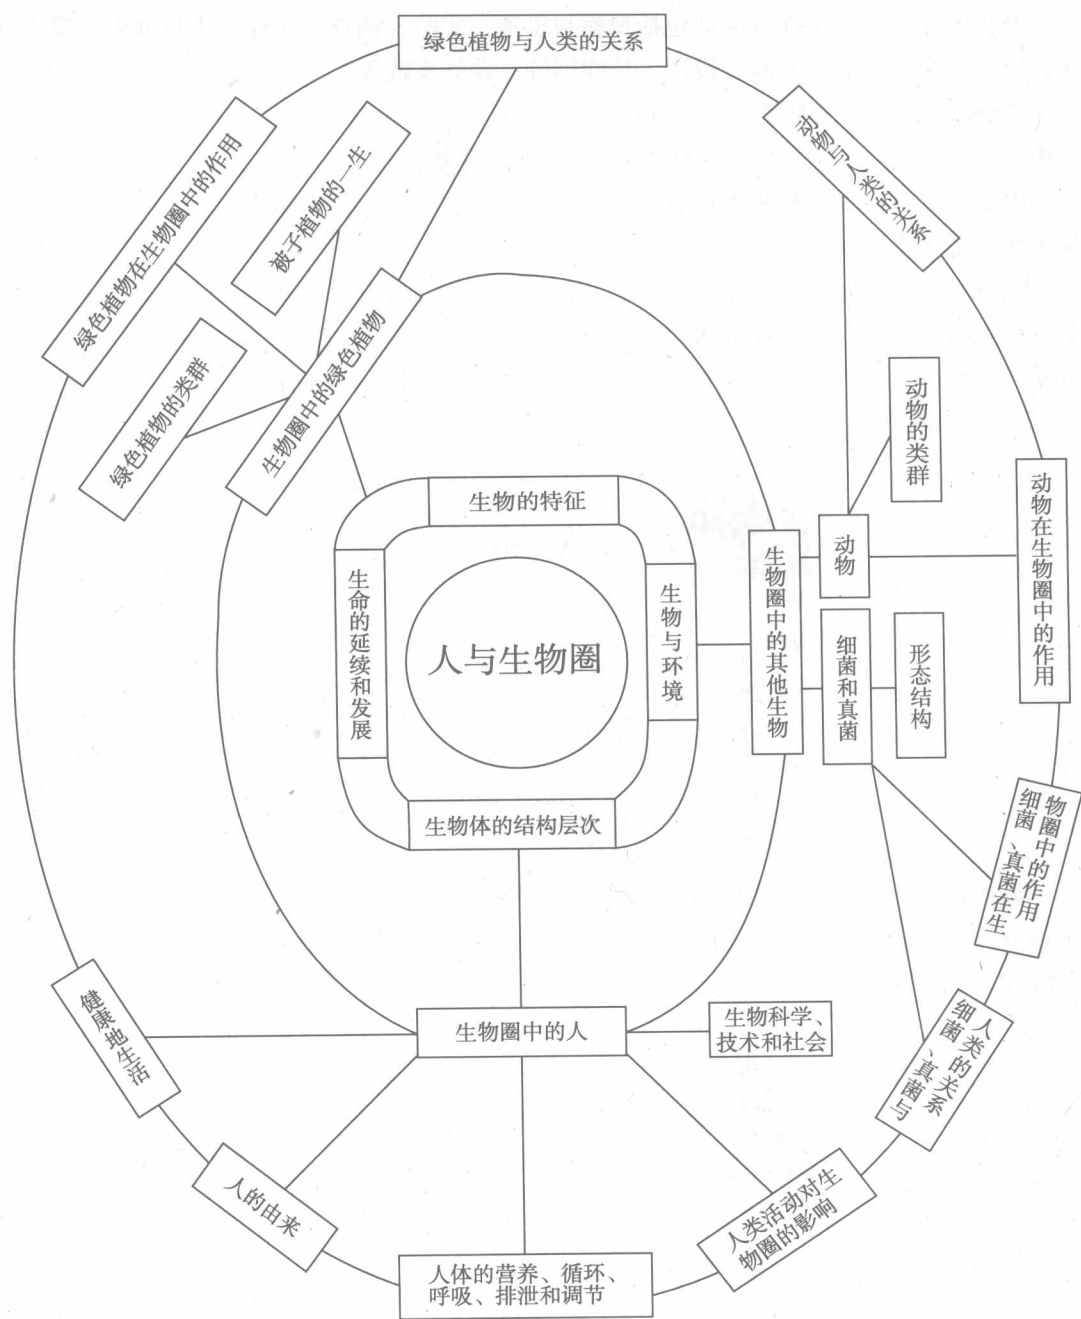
绿色植物与人类的关系

绿色植物在生物圈中的作用

被子植物的一生

绿色植物的类群

生物圈中的绿色植物

动物与人类的关系

动物的类群

动物在生物圈中的作用

生物的特征

生命的延续和发展

人与生物圈

生物与环境

生物体的结构层次

生物圈中的其他生物

动物

细菌和真菌

形态结构

细菌、真菌在生物圈中的作用

细菌、真菌与人类的关系

生物圈中的人

生物科学、技术和社会

健康地生活

人的由来

人体的营养、循环、呼吸、排泄和调节

人类活动对生物圈的影响